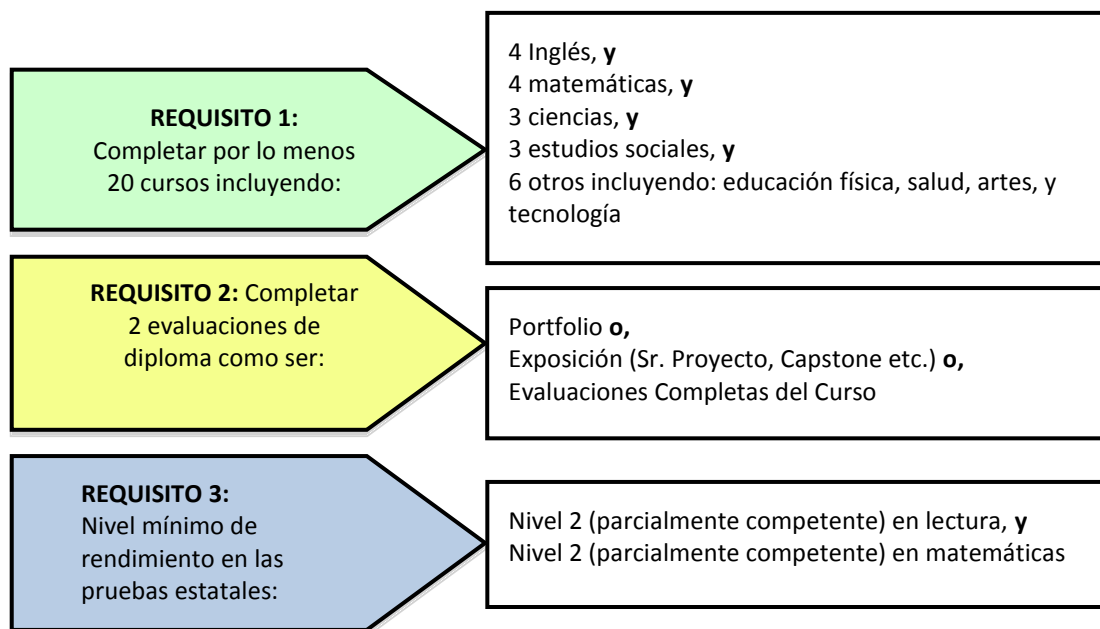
**REQUISITO 1:**
Completar por lo menos 20 cursos incluyendo:

4 Inglés, **y**
4 matemáticas, **y**
3 ciencias, **y**
3 estudios sociales, **y**
6 otros incluyendo: educación física, salud, artes, y tecnología

**REQUISITO 2:** Completar 2 evaluaciones de diploma como ser:

Portfolio **o,**
Exposición (Sr. Proyecto, Capstone etc.) **o,**
Evaluaciones Completas del Curso

**REQUISITO 3:**
Nivel mínimo de rendimiento en las pruebas estatales:

Nivel 2 (parcialmente competente) en lectura, **y**
Nivel 2 (parcialmente competente) en matemáticas